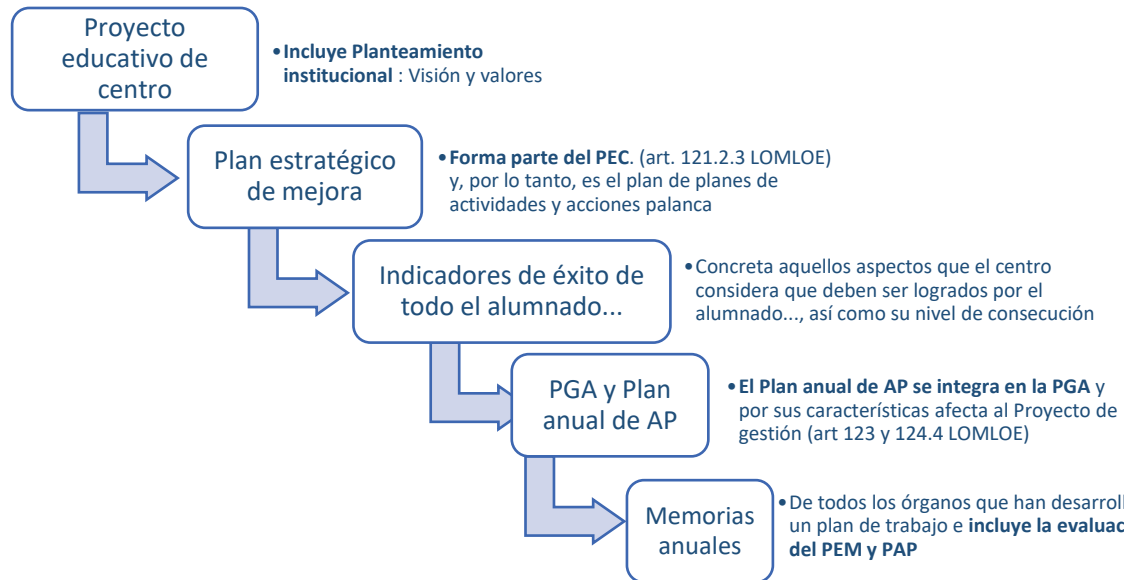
Proyecto educativo de centro

• **Incluye Planteamiento institucional** : Visión y valores

Plan estratégico de mejora

• **Forma parte del PEC**. (art. 121.2.3 LOMLOE) y, por lo tanto, es el plan de planes de actividades y acciones palanca

Indicadores de éxito de todo el alumnado...

• Concreta aquellos aspectos que el centro considera que deben ser logrados por el alumnado..., así como su nivel de consecución

PGA y Plan anual de AP

• **El Plan anual de AP se integra en la PGA** y por sus características afecta al Proyecto de gestión (art 123 y 124.4 LOMLOE)

Memorias anuales

• De todos los órganos que han desarroll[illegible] un plan de trabajo e **incluye la evaluac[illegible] del PEM y PAP**